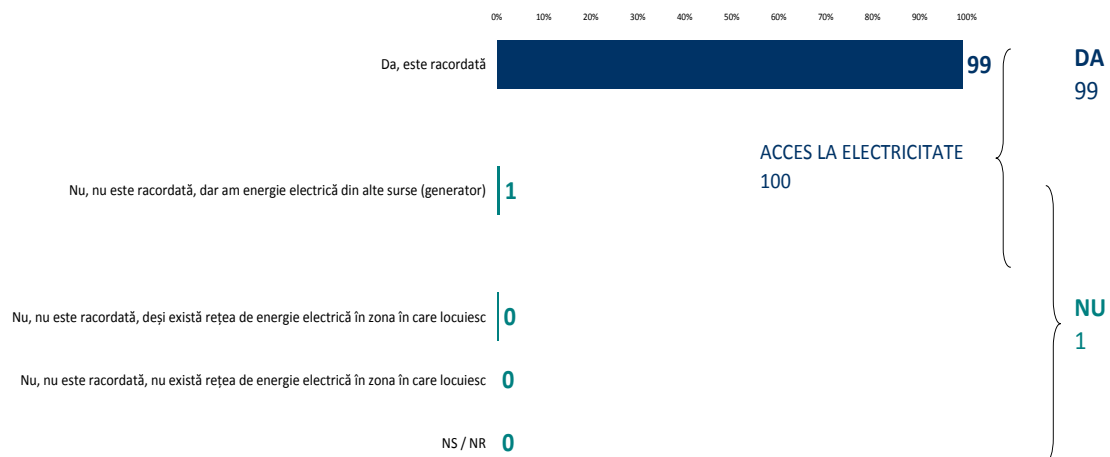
0% 10% 20% 30% 40% 50% 60% 70% 80% 90% 100%

Da, este racordată 99

Nu, nu este racordată, dar am energie electrică din alte surse (generator) 1

Nu, nu este racordată, deși există rețea de energie electrică în zona în care locuiesc 0

Nu, nu este racordată, nu există rețea de energie electrică în zona în care locuiesc 0

NS / NR 0

ACCES LA ELECTRICITATE
100

DA
99

NU
1